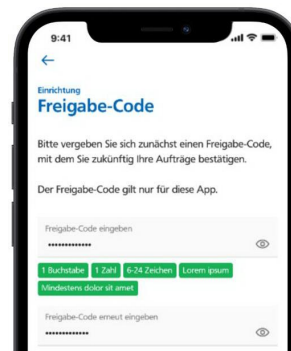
9:41

←

Einrichtung

Freigabe-Code

Bitte vergeben Sie sich zunächst einen Freigabe-Code, mit dem Sie zukünftig Ihre Aufträge bestätigen.

Der Freigabe-Code gilt nur für diese App.

Freigabe-Code eingeben
•••••••••••••

1 Buchstabe 1 Zahl 6-24 Zeichen Lorem ipsum Mindestens dolor sit amet

Freigabe-Code erneut eingeben
•••••••••••••